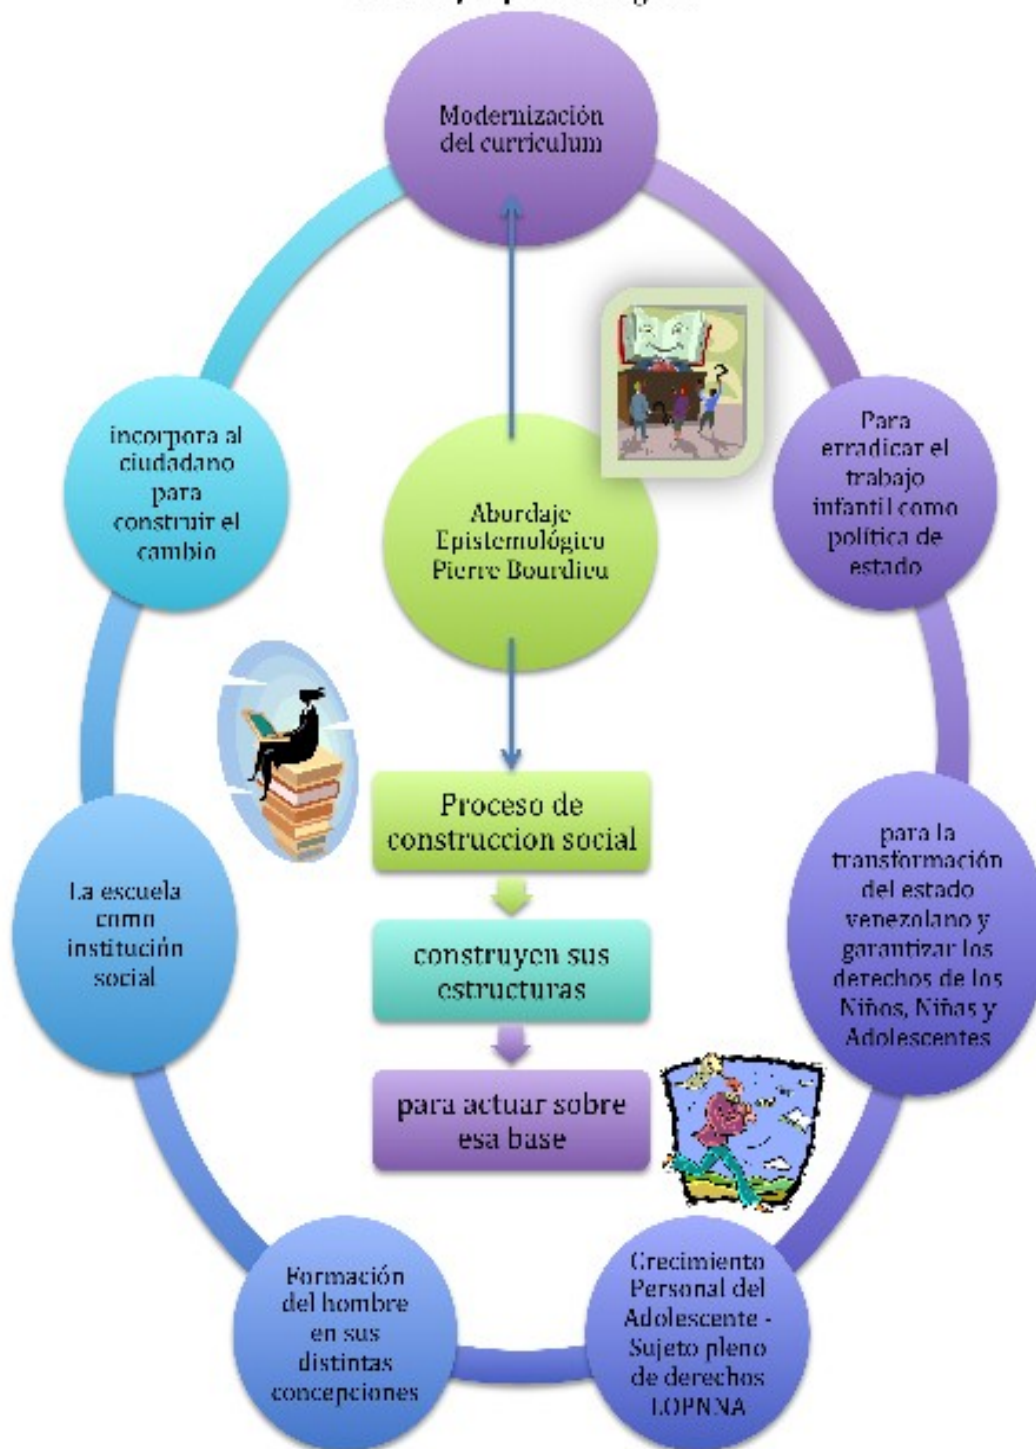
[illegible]

Modernización del curriculum

Para erradicar el trabajo infantil como política de estado

para la transformación del estado venezolano y garantizar los derechos de los Niños, Niñas y Adolescentes

Crecimiento Personal del Adolescente - Sujeto pleno de derechos LOPNNA

Formación del hombre en sus distintas concepciones

La escuela como institución social

incorpora al ciudadano para construir el cambio

Abordaje Epistemológico Pierre Bourdieu

Proceso de construccion social

construyen sus estructuras

para actuar sobre esa base